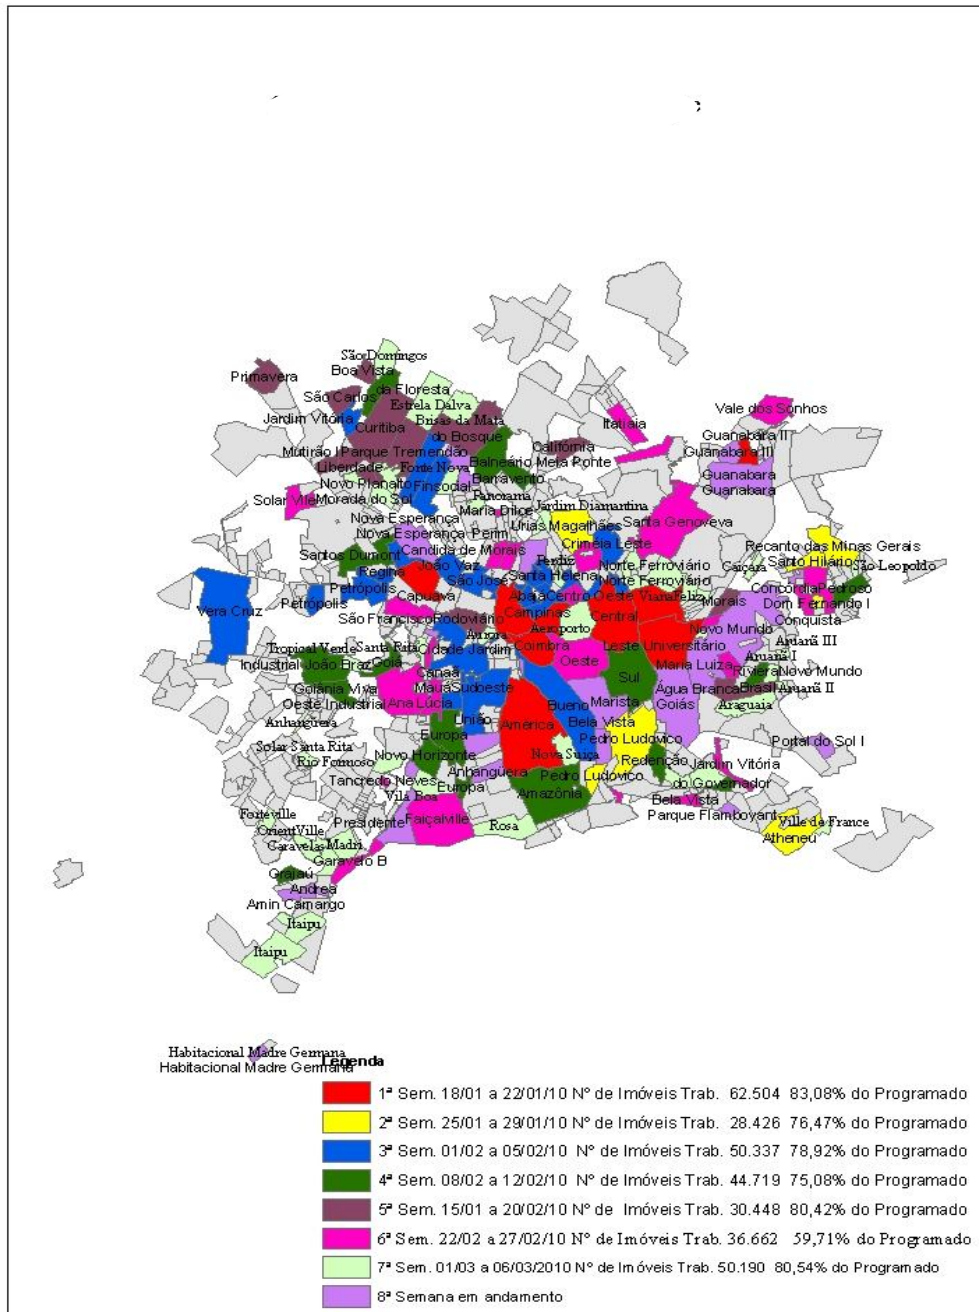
São Domingos
Boa Vista
Primavera
São Carlos
da Floresta
Estrela Dalva
Jardim Vitória
Curitiba
Brisas da Mata
do Bosque
Itatiaia
Vale dos Sonhos
Guanabara II
Guanabara III
Guanabara
Guanabara
Mutirão I
Parque Tremendão
Liberdade
Forte Nova
Califórnia
Meia Ponte
Novo Planalto
Finsocial
Balneário
Barravento
Panorama
Solar Ville
Morada do Sul
Maria Dilce
Jardim Diamantina
Nova Esperança
Urias Magalhães
Santa Genoveva
Nova Esperança
Perim
Crimeia Leste
Candida de Morais
Santos Dumont
João Vaz
Perdiz
Norte Ferroviário
Recanto das Minas Gerais
Regina
São José
Santa Helena
Norte Ferroviário
Caiçara
Santo Hilário
São Leopoldo
Petropolis
Capuava
Abaia
Centro Oeste
Vianafeliz
Concórdia
Pedroso
Vera Cruz
Petropolis
Campinas
Central
Morais
Dom Fernando I
São Francisco
Rodoviário
Aeroporto
Conquista
Aurora
Novo Mundo
Aruanã III
Tropical Verde
Santa Rita
Cidade Jardim
Coimbra
Leste Universitário
Aruanã I
Industrial João Braz
Goiá
Oeste
Riviera
Novo Mundo
Canaã
Maria Luiza
Goiânia Viva
Mauá
Sudoeste
Sul
Água Branca
Brasil
Aruanã II
Oeste Industrial
Ana Lúcia
Marista
Goiás
Araguaia
Anhanguera
União
Bueno
América
Bela Vista
Solar Santa Rita
Europa
Pedro Ludovico
Portal do Sol I
Rio Formoso
Novo Horizonte
Nova Suiça
Redenção
Jardim Vitória
Tancredo Neves
Anhanguera
Pedro Ludovico
do Governador
Vila Boa
Europa
Amazônia
Bela Vista
Parque Flamboyant
Ville de France
Forteville
Presidente
Faiçalville
Rosa
Atheneu
Orient Ville
Caravelas
Madri
Garavelo B
Grajaú
Andrea
Amin Camargo
Itaipu
Itaipu
Habitacional Madre Germana
Habitacional Madre Germana
Legenda
1ª Sem. 18/01 a 22/01/10 Nº de Imóveis Trab. 62.504 83,08% do Programado
2ª Sem. 25/01 a 29/01/10 Nº de Imóveis Trab. 28.426 76,47% do Programado
3ª Sem. 01/02 a 05/02/10 Nº de Imóveis Trab. 50.337 78,92% do Programado
4ª Sem. 08/02 a 12/02/10 Nº de Imóveis Trab. 44.719 75,08% do Programado
5ª Sem. 15/01 a 20/02/10 Nº de Imóveis Trab. 30.448 80,42% do Programado
6ª Sem. 22/02 a 27/02/10 Nº de Imóveis Trab. 36.662 59,71% do Programado
7ª Sem. 01/03 a 06/03/2010 Nº de Imóveis Trab. 50.190 80,54% do Programado
8ª Semana em andamento